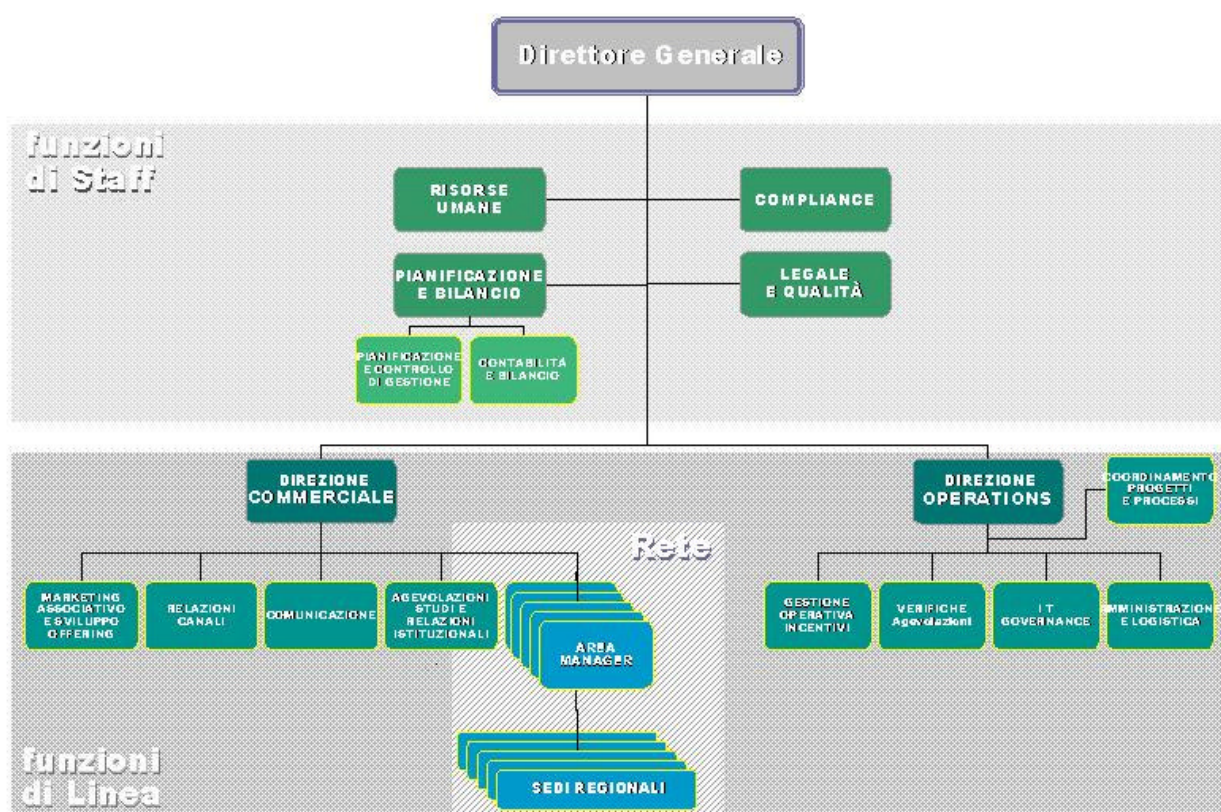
Direttore Generale

funzioni di Staff

RISORSE UMANE

COMPLIANCE

PIANIFICAZIONE E BILANCIO

LEGALE E QUALITÀ

PIANIFICAZIONE E CONTROLLO DI GESTIONE

CONTABILITÀ E BILANCIO

DIREZIONE COMMERCIALE

DIREZIONE OPERATIONS

COORDINAMENTO PROGETTI E PROCESSI

Rete

MARKETING ASSOCIATIVO E SVILUPPO OFFERING

RELAZIONI CANALI

COMUNICAZIONE

AGEVOLAZIONI STUDI E RELAZIONI ISTITUZIONALI

AREA MANAGER

SEDI REGIONALI

GESTIONE OPERATIVA INCENTIVI

VERIFICHE Agevolazioni

IT GOVERNANCE

AMMINISTRAZIONE E LOGISTICA

funzioni di Linea